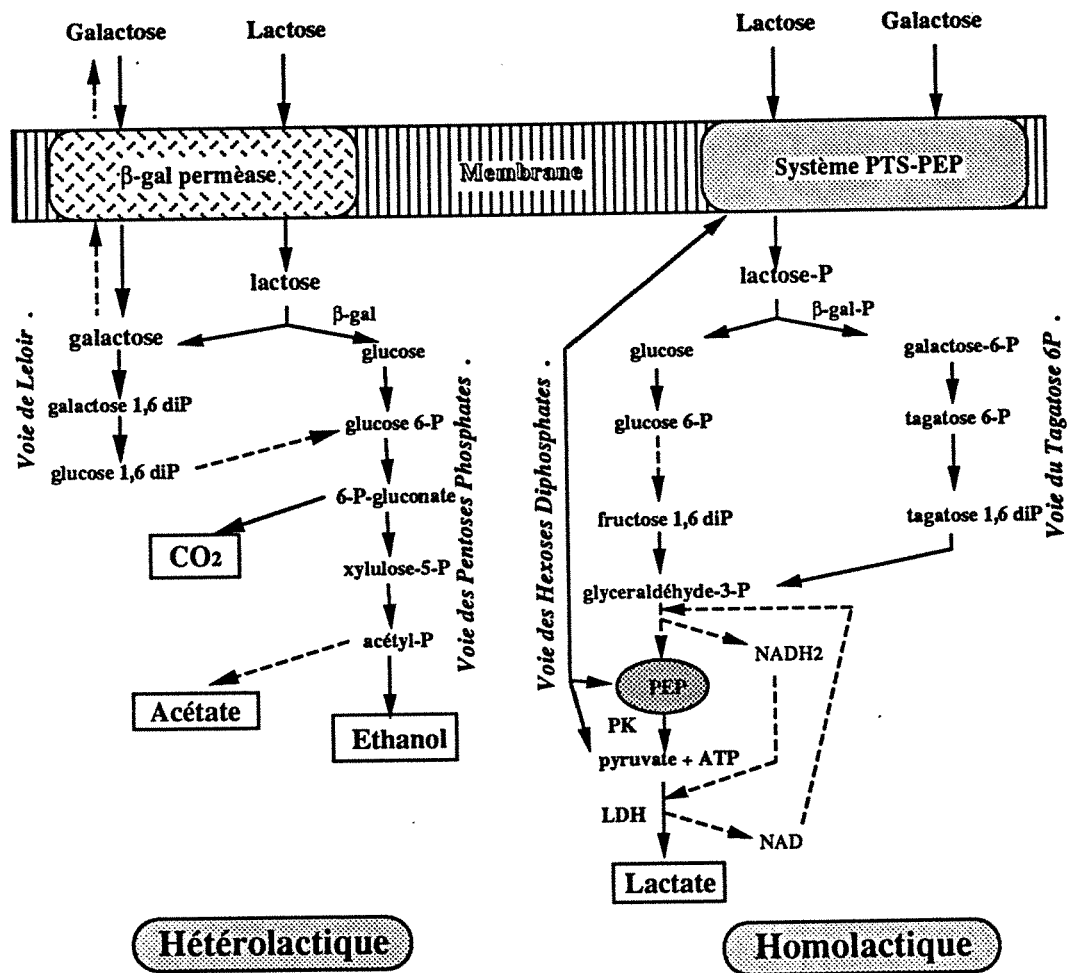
Galactose
Lactose
Lactose
Galactose

β-gal permèase
Membrane
Système PTS-PEP

lactose
lactose-P
β-gal
β-gal-P

Voie de Leloir .
galactose
glucose
glucose
galactose-6-P
galactose 1,6 diP
glucose 6-P
glucose 6-P
tagatose 6-P
glucose 1,6 diP
6-P-gluconate
fructose 1,6 diP
tagatose 1,6 diP
Voie des Pentoses Phosphates .
Voie des Hexoses Diphosphates .
Voie du Tagatose 6P .
$CO_2$
xylulose-5-P
glyceraldéhyde-3-P
acétyl-P
NADH2
PEP
Acétate
Ethanol
PK
pyruvate + ATP
LDH
NAD
Lactate

Hétérolactique
Homolactique